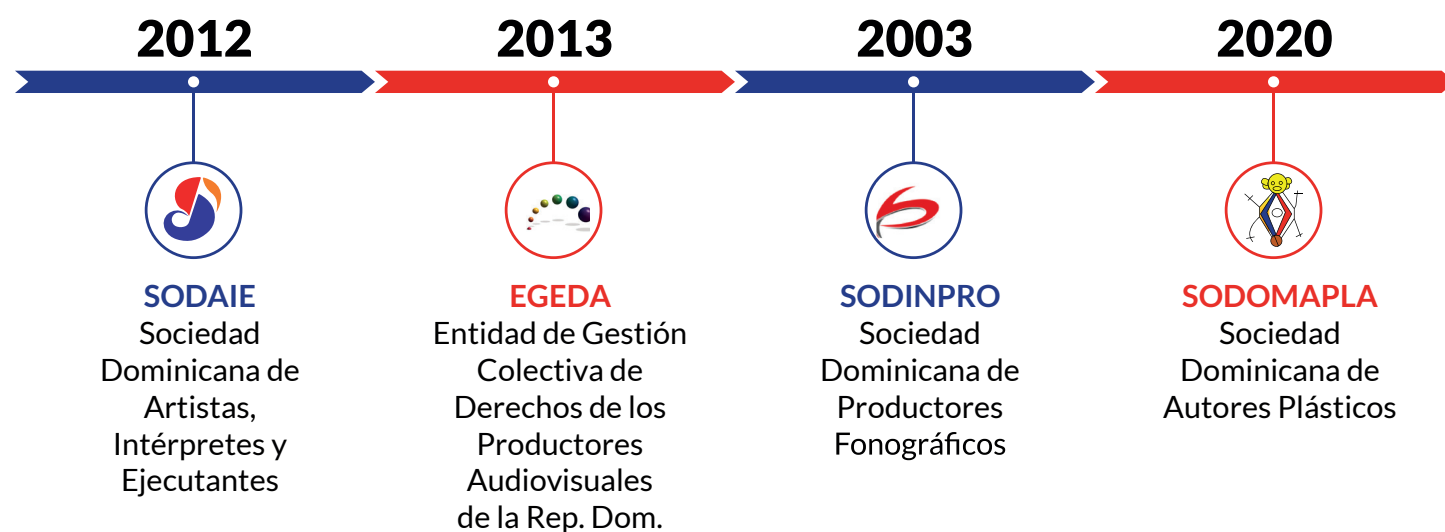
2012

SODAIE
Sociedad Dominicana de Artistas, Intérpretes y Ejecutantes

2013

EGEDA
Entidad de Gestión Colectiva de Derechos de los Productores Audiovisuales de la Rep. Dom.

2003

SODINPRO
Sociedad Dominicana de Productores Fonográficos

2020

SODOMAPLA
Sociedad Dominicana de Autores Plásticos